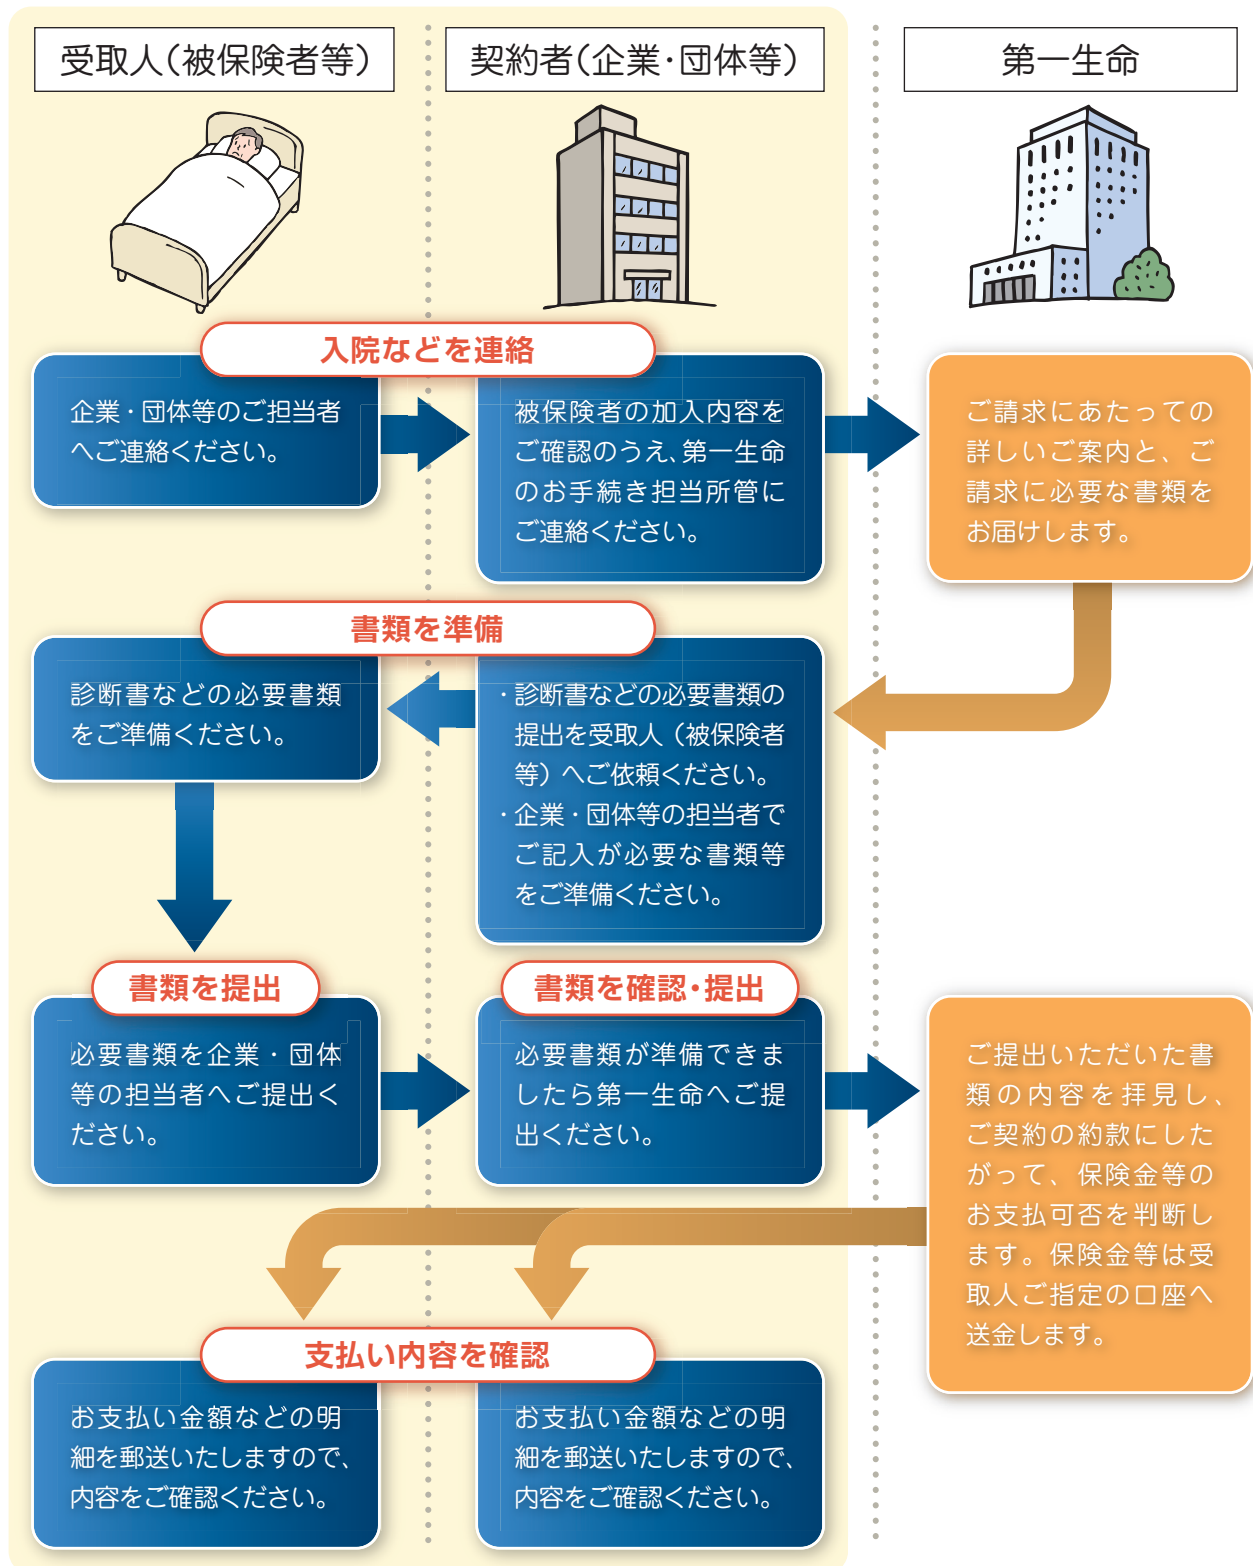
受取人（被保険者等）

契約者（企業・団体等）

第一生命

入院などを連絡

企業・団体等のご担当者へご連絡ください。

被保険者の加入内容をご確認のうえ、第一生命のお手続き担当所管にご連絡ください。

ご請求にあたっての詳しいご案内と、ご請求に必要な書類をお届けします。

書類を準備

診断書などの必要書類をご準備ください。

・診断書などの必要書類の提出を受取人（被保険者等）へご依頼ください。
・企業・団体等の担当者でご記入が必要な書類等をご準備ください。

書類を提出

必要書類を企業・団体等の担当者へご提出ください。

書類を確認・提出

必要書類が準備できましたら第一生命へご提出ください。

ご提出いただいた書類の内容を拝見し、ご契約の約款にしたがって、保険金等のお支払可否を判断します。保険金等は受取人ご指定の口座へ送金します。

支払い内容を確認

お支払い金額などの明細を郵送いたしますので、内容をご確認ください。

お支払い金額などの明細を郵送いたしますので、内容をご確認ください。